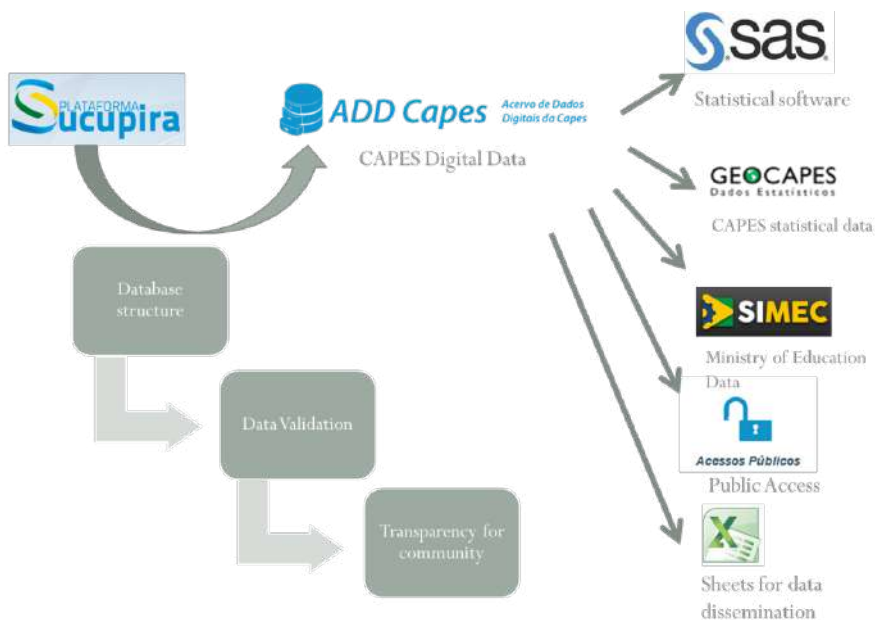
PLATAFORMA Sucupira

ADD Capes Acervo de Dados Digitais da Capes

CAPES Digital Data

SAS

Statistical software

GEOCAPES Dados Estatísticos

CAPES statistical data

SIMEC

Ministry of Education Data

Acessos Públicos

Public Access

Sheets for data dissemination

Database structure

Data Validation

Transparency for community